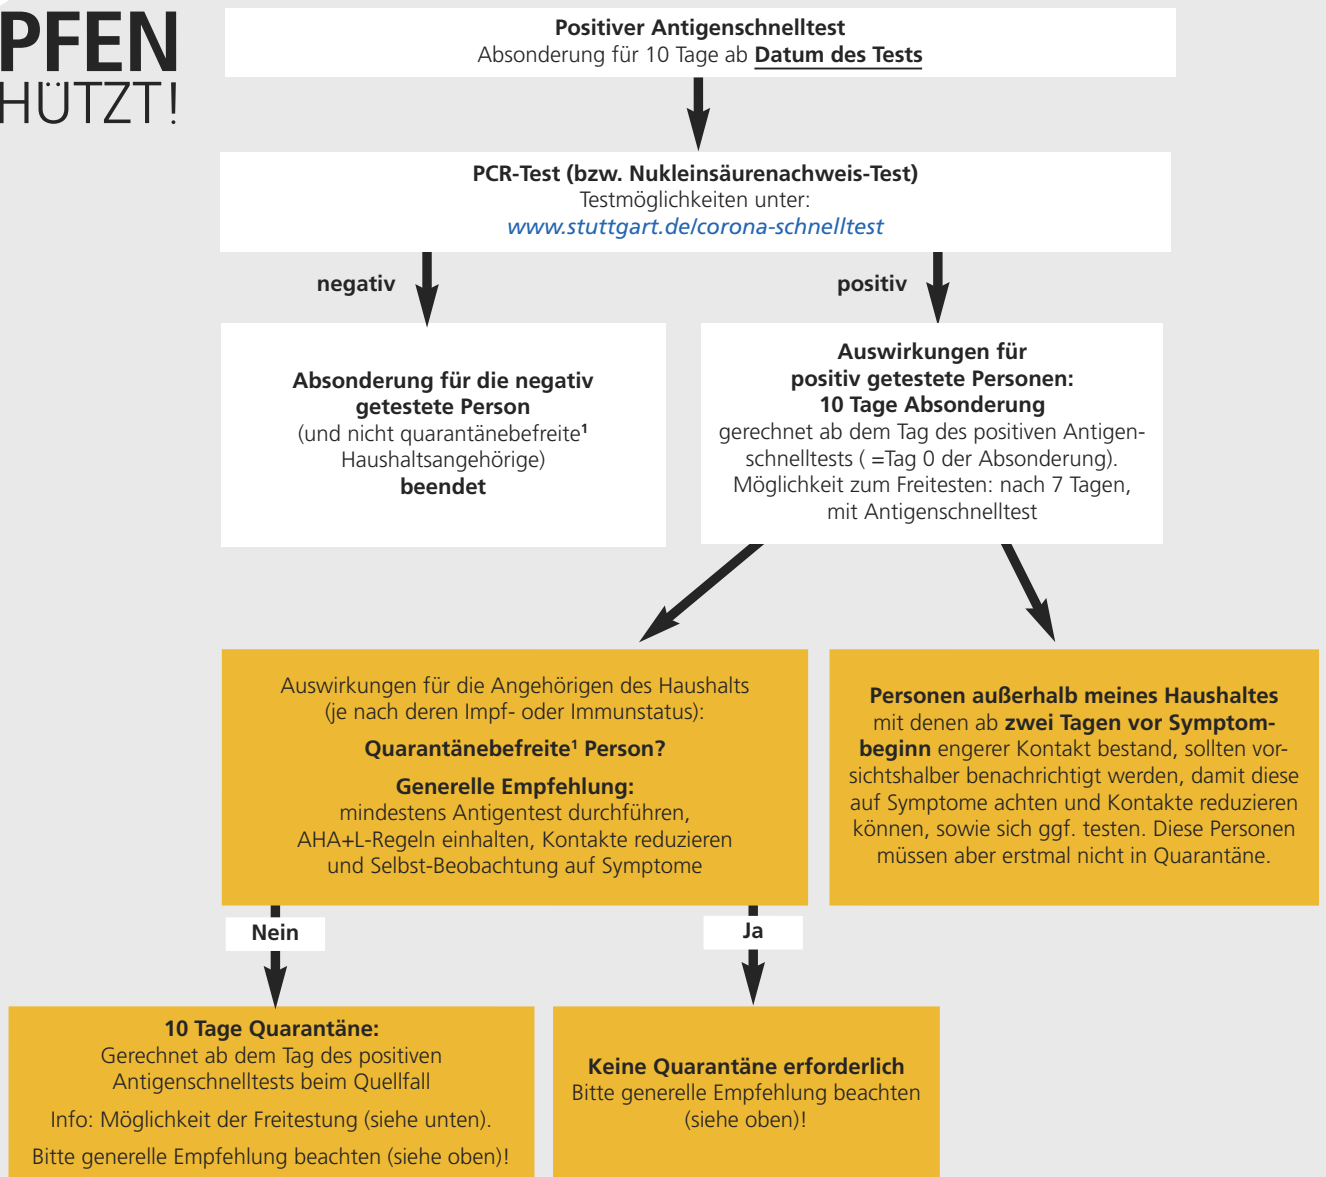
PFEN
HÜTZT!

**Positiver Antigenschnelltest**
Absonderung für 10 Tage ab **Datum des Tests**

**PCR-Test (bzw. Nukleinsäurenachweis-Test)**
Testmöglichkeiten unter:
www.stuttgart.de/corona-schnelltest

negativ

positiv

**Absonderung für die negativ getestete Person**
(und nicht quarantänebefreite$^1$ Haushaltsangehörige)
**beendet**

**Auswirkungen für positiv getestete Personen: 10 Tage Absonderung**
gerechnet ab dem Tag des positiven Antigenschnelltests ( =Tag 0 der Absonderung). Möglichkeit zum Freitesten: nach 7 Tagen, mit Antigenschnelltest

Auswirkungen für die Angehörigen des Haushalts (je nach deren Impf- oder Immunstatus):

**Quarantänebefreite$^1$ Person?**

**Generelle Empfehlung:**
mindestens Antigentest durchführen, AHA+L-Regeln einhalten, Kontakte reduzieren und Selbst-Beobachtung auf Symptome

**Personen außerhalb meines Haushaltes** mit denen ab **zwei Tagen vor Symptombeginn** engerer Kontakt bestand, sollten vorsichtshalber benachrichtigt werden, damit diese auf Symptome achten und Kontakte reduzieren können, sowie sich ggf. testen. Diese Personen müssen aber erstmal nicht in Quarantäne.

Nein

Ja

**10 Tage Quarantäne:**
Gerechnet ab dem Tag des positiven Antigenschnelltests beim Quellfall

Info: Möglichkeit der Freitestung (siehe unten).

Bitte generelle Empfehlung beachten (siehe oben)!

**Keine Quarantäne erforderlich**
Bitte generelle Empfehlung beachten (siehe oben)!